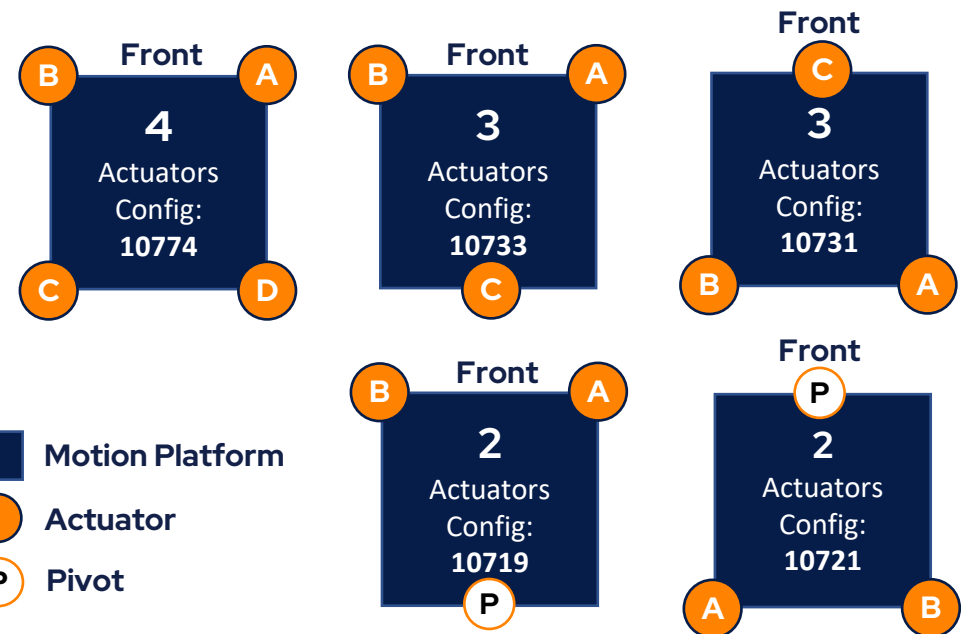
Front
B A
4
Actuators
Config:
10774
C D

Front
B A
3
Actuators
Config:
10733
C

Front
C
3
Actuators
Config:
10731
B A

Front
B A
2
Actuators
Config:
10719
P

Front
P
2
Actuators
Config:
10721
A B

Motion Platform
Actuator
P Pivot